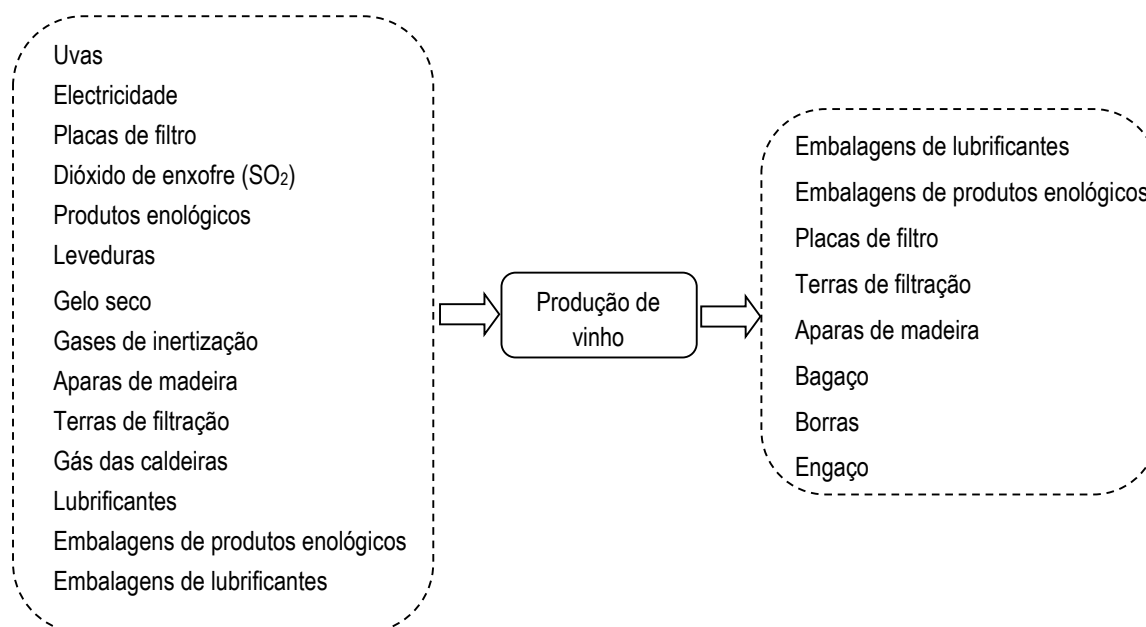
Uvas
Electricidade
Placas de filtro
Dióxido de enxofre ($SO_2$)
Produtos enológicos
Leveduras
Gelo seco
Gases de inertização
Aparas de madeira
Terras de filtração
Gás das caldeiras
Lubrificantes
Embalagens de produtos enológicos
Embalagens de lubrificantes

Produção de vinho

Embalagens de lubrificantes
Embalagens de produtos enológicos
Placas de filtro
Terras de filtração
Aparas de madeira
Bagaço
Borras
Engaço